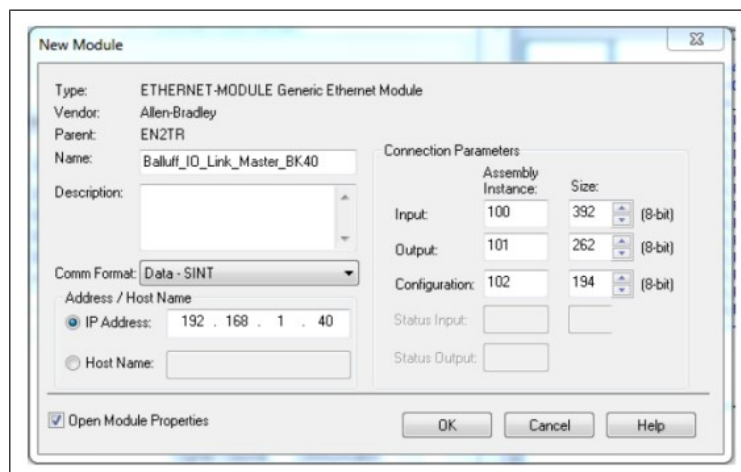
New Module

Type: ETHERNET-MODULE Generic Ethernet Module
Vendor: Allen-Bradley
Parent: EN2TR
Name: Balluff_IO_Link_Master_BK40
Description:

Comm Format: Data - SINT

Address / Host Name
IP Address: 192 . 168 . 1 . 40
Host Name:

Connection Parameters

| | Assembly Instance: | Size: | |
|---|---|---|---|
| Input: | 100 | 392 | (8-bit) |
| Output: | 101 | 262 | (8-bit) |
| Configuration: | 102 | 194 | (8-bit) |
| Status Input: | | | |
| Status Output: | | | |

Open Module Properties

OK Cancel Help